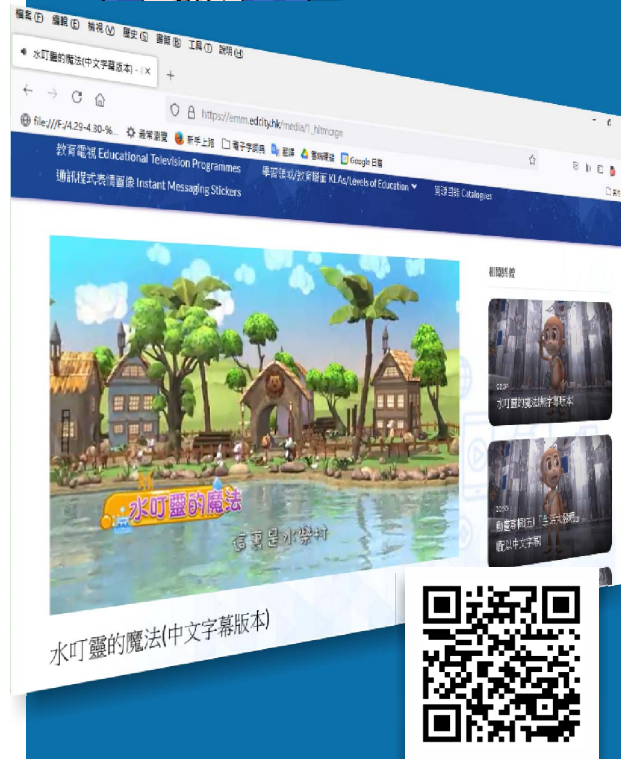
檔案(F) 編輯(E) 檢視(V) 歷史(S) 書籤(B) 工具(T) 說明(H)

水叮噹的魔法(中文字幕版本) - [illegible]

https://emm.edcity.hk/media/1_hltmcrgn

file:///F:/4.29-4.30-%... 最常瀏覽 新手上路 電子字詞典 翻譯 雲端硬碟 Google 日曆

教育電視 Educational Television Programmes

學習領域/教育階段 KLAs/Levels of Education

節目目錄 Catalogues

通訊程式表情圖像 Instant Messaging Stickers

相關媒體

水叮噹的魔法

這裏是小樂村

水叮噹的魔法(中文字幕版本)

水叮噹的魔法(中文字幕版本)

動畫系列(三)「生活小發明」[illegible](中文字幕)

水叮噹的魔法(中文字幕版本)